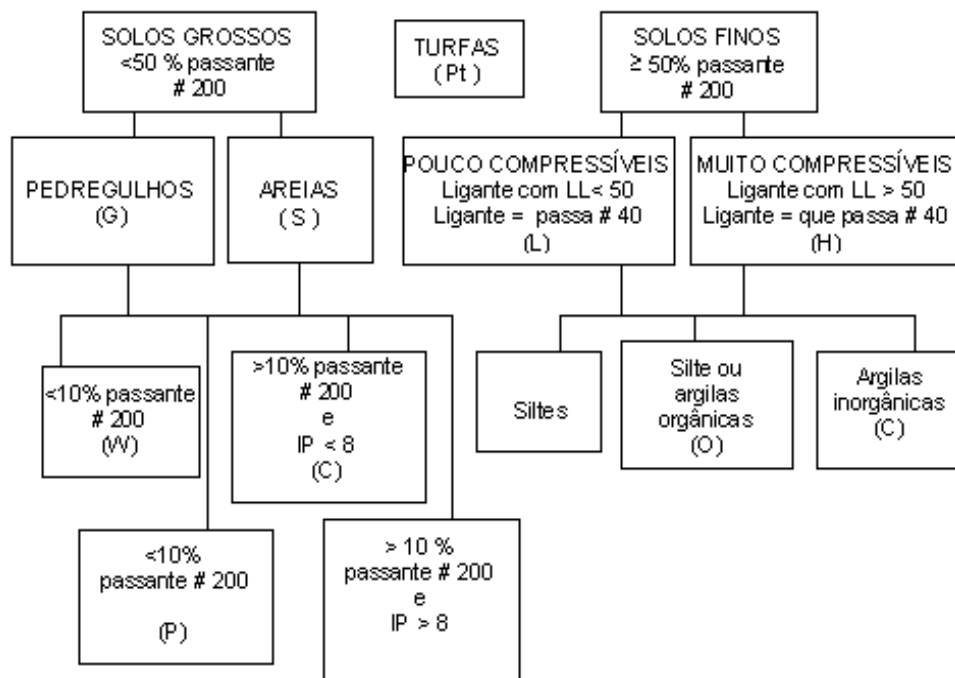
SOLOS GROSSOS
<50 % passante
# 200

TURFAS
( Pt )

SOLOS FINOS
≥ 50% passante
# 200

PEDREGULHOS
(G)

AREIAS
( S )

POUCO COMPRESSÍVEIS
Ligante com LL< 50
Ligante = passa # 40
(L)

MUITO COMPRESSÍVEIS
Ligante com LL > 50
Ligante = que passa # 40
(H)

<10% passante
# 200
(W)

>10% passante
# 200
e
IP < 8
(C)

Siltes

Silte ou
argilas
orgânicas
(O)

Argilas
inorgânicas
(C)

<10%
passante # 200

(P)

> 10 %
passante # 200
e
IP > 8